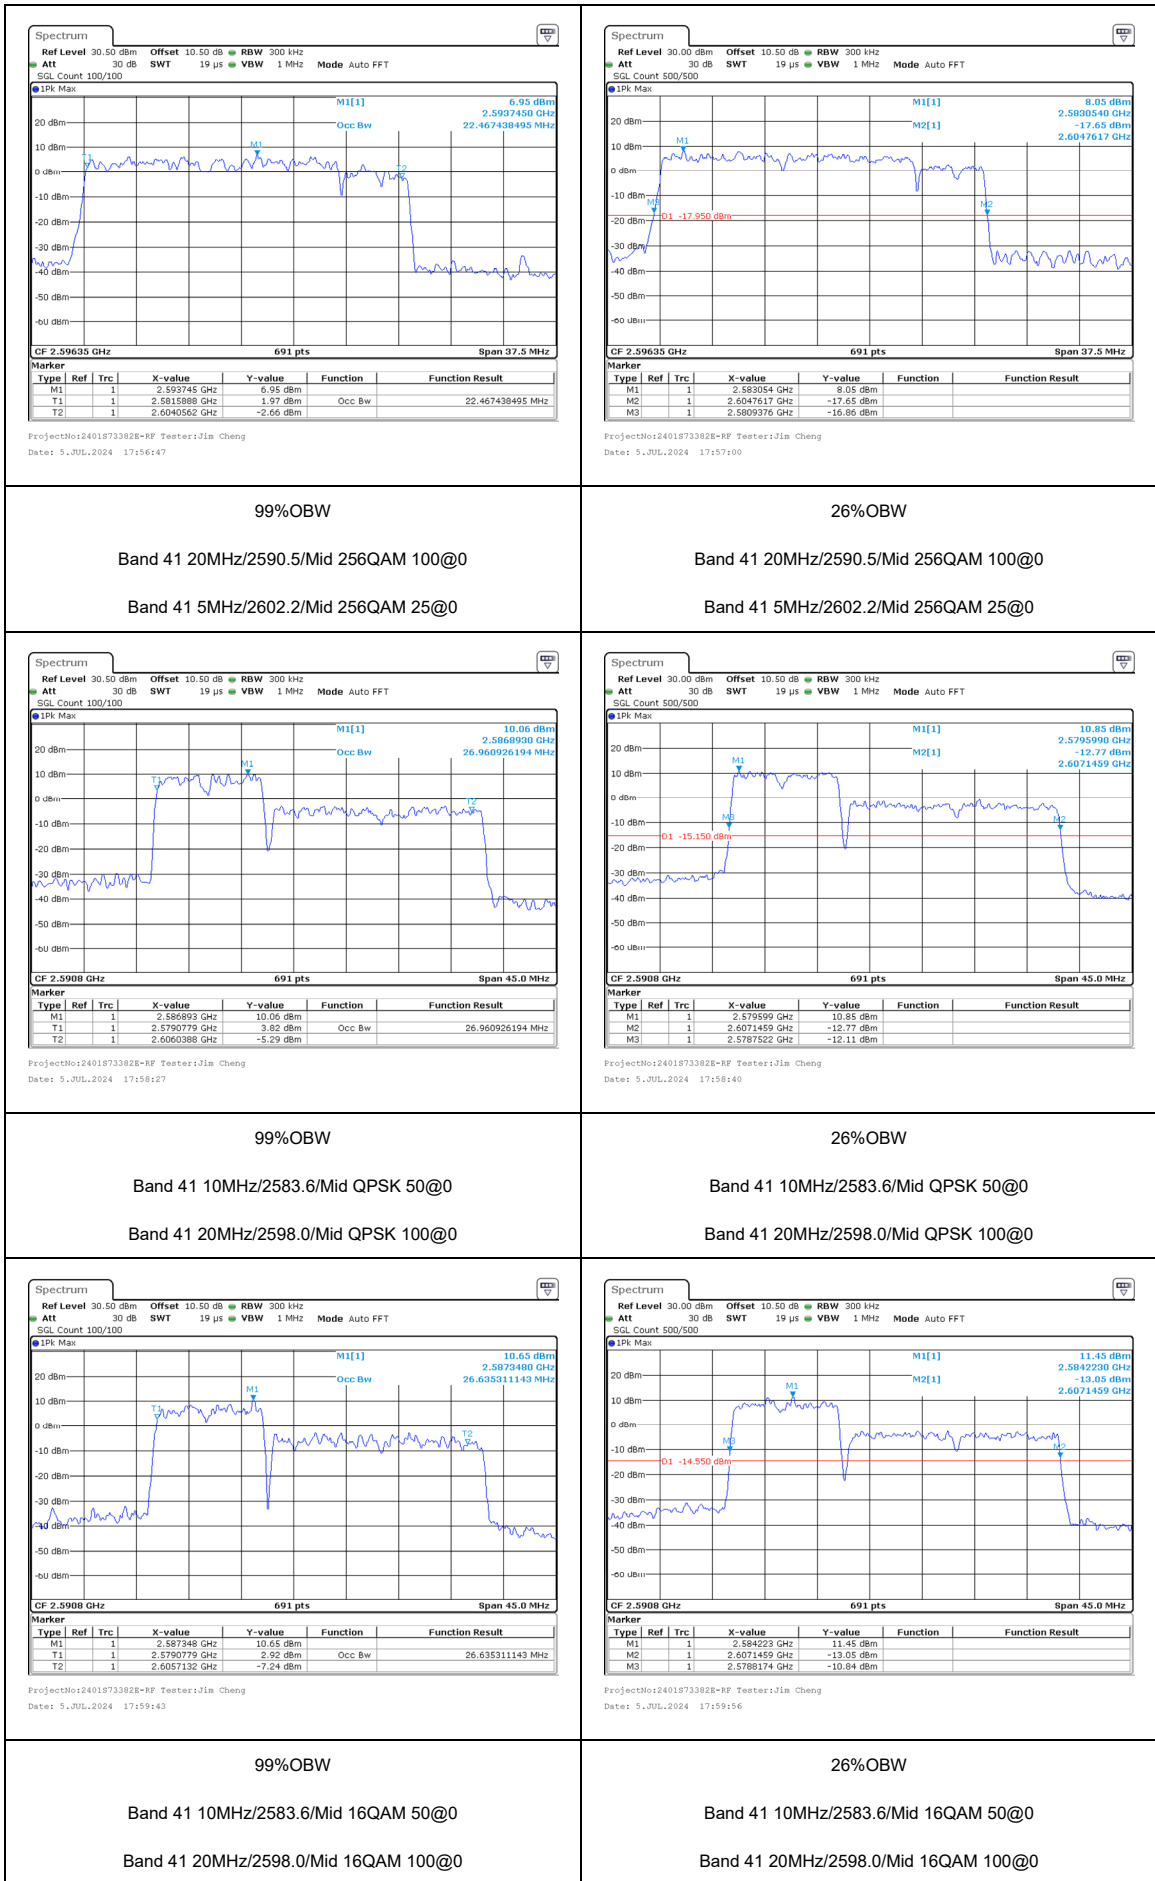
Spectrum
Ref Level 30.50 dBm Offset 10.50 dB RBW 300 kHz
Att 30 dB SWT 19 µs VBW 1 MHz Mode Auto FFT
SGL Count 100/100
1Pk Max
M1[1] 6.95 dBm 2.5937450 GHz
Occ Bw 22.467438495 MHz
20 dBm
10 dBm
0 dBm
-10 dBm
-20 dBm
-30 dBm
-40 dBm
-50 dBm
-60 dBm
CF 2.59635 GHz 691 pts Span 37.5 MHz
Marker

| Type | Ref | Trc | X-value | Y-value | Function | Function Result |
|---|---|---|---|---|---|---|
| M1 | | 1 | 2.593745 GHz | 6.95 dBm | | |
| T1 | | 1 | 2.5815888 GHz | 1.97 dBm | Occ Bw | 22.467438495 MHz |
| T2 | | 1 | 2.6040562 GHz | -2.66 dBm | | |

ProjectNo:2401873382E-RF Tester:Jim Cheng
Date: 5.JUL.2024 17:56:47

Spectrum
Ref Level 30.00 dBm Offset 10.50 dB RBW 300 kHz
Att 30 dB SWT 19 µs VBW 1 MHz Mode Auto FFT
SGL Count 500/500
1Pk Max
M1[1] 8.05 dBm 2.5830540 GHz
M2[1] -17.65 dBm 2.6047617 GHz
D1 -17.950 dBm
20 dBm
10 dBm
0 dBm
-10 dBm
-20 dBm
-30 dBm
-40 dBm
-50 dBm
-60 dBm
CF 2.59635 GHz 691 pts Span 37.5 MHz
Marker

| Type | Ref | Trc | X-value | Y-value | Function | Function Result |
|---|---|---|---|---|---|---|
| M1 | | 1 | 2.583054 GHz | 8.05 dBm | | |
| M2 | | 1 | 2.6047617 GHz | -17.65 dBm | | |
| M3 | | 1 | 2.5809376 GHz | -16.86 dBm | | |

ProjectNo:2401873382E-RF Tester:Jim Cheng
Date: 5.JUL.2024 17:57:00

99%OBW

Band 41 20MHz/2590.5/Mid 256QAM 100@0

Band 41 5MHz/2602.2/Mid 256QAM 25@0

26%OBW

Band 41 20MHz/2590.5/Mid 256QAM 100@0

Band 41 5MHz/2602.2/Mid 256QAM 25@0

Spectrum
Ref Level 30.50 dBm Offset 10.50 dB RBW 300 kHz
Att 30 dB SWT 19 µs VBW 1 MHz Mode Auto FFT
SGL Count 100/100
1Pk Max
M1[1] 10.06 dBm 2.5868930 GHz
Occ Bw 26.960926194 MHz
20 dBm
10 dBm
0 dBm
-10 dBm
-20 dBm
-30 dBm
-40 dBm
-50 dBm
-60 dBm
CF 2.5908 GHz 691 pts Span 45.0 MHz
Marker

| Type | Ref | Trc | X-value | Y-value | Function | Function Result |
|---|---|---|---|---|---|---|
| M1 | | 1 | 2.586893 GHz | 10.06 dBm | | |
| T1 | | 1 | 2.5790779 GHz | 3.82 dBm | Occ Bw | 26.960926194 MHz |
| T2 | | 1 | 2.6060388 GHz | -5.29 dBm | | |

ProjectNo:2401873382E-RF Tester:Jim Cheng
Date: 5.JUL.2024 17:58:27

Spectrum
Ref Level 30.00 dBm Offset 10.50 dB RBW 300 kHz
Att 30 dB SWT 19 µs VBW 1 MHz Mode Auto FFT
SGL Count 500/500
1Pk Max
M1[1] 10.85 dBm 2.5795990 GHz
M2[1] -12.77 dBm 2.6071459 GHz
D1 -15.150 dBm
20 dBm
10 dBm
0 dBm
-10 dBm
-20 dBm
-30 dBm
-40 dBm
-50 dBm
-60 dBm
CF 2.5908 GHz 691 pts Span 45.0 MHz
Marker

| Type | Ref | Trc | X-value | Y-value | Function | Function Result |
|---|---|---|---|---|---|---|
| M1 | | 1 | 2.579599 GHz | 10.85 dBm | | |
| M2 | | 1 | 2.6071459 GHz | -12.77 dBm | | |
| M3 | | 1 | 2.5787522 GHz | -12.11 dBm | | |

ProjectNo:2401873382E-RF Tester:Jim Cheng
Date: 5.JUL.2024 17:58:40

99%OBW

Band 41 10MHz/2583.6/Mid QPSK 50@0

Band 41 20MHz/2598.0/Mid QPSK 100@0

26%OBW

Band 41 10MHz/2583.6/Mid QPSK 50@0

Band 41 20MHz/2598.0/Mid QPSK 100@0

Spectrum
Ref Level 30.50 dBm Offset 10.50 dB RBW 300 kHz
Att 30 dB SWT 19 µs VBW 1 MHz Mode Auto FFT
SGL Count 100/100
1Pk Max
M1[1] 10.65 dBm 2.5873480 GHz
Occ Bw 26.635311143 MHz
20 dBm
10 dBm
0 dBm
-10 dBm
-20 dBm
-30 dBm
-40 dBm
-50 dBm
-60 dBm
CF 2.5908 GHz 691 pts Span 45.0 MHz
Marker

| Type | Ref | Trc | X-value | Y-value | Function | Function Result |
|---|---|---|---|---|---|---|
| M1 | | 1 | 2.587348 GHz | 10.65 dBm | | |
| T1 | | 1 | 2.5790779 GHz | 2.92 dBm | Occ Bw | 26.635311143 MHz |
| T2 | | 1 | 2.6057132 GHz | -7.24 dBm | | |

ProjectNo:2401873382E-RF Tester:Jim Cheng
Date: 5.JUL.2024 17:59:43

Spectrum
Ref Level 30.00 dBm Offset 10.50 dB RBW 300 kHz
Att 30 dB SWT 19 µs VBW 1 MHz Mode Auto FFT
SGL Count 500/500
1Pk Max
M1[1] 11.45 dBm 2.5842230 GHz
M2[1] -13.05 dBm 2.6071459 GHz
D1 -14.550 dBm
20 dBm
10 dBm
0 dBm
-10 dBm
-20 dBm
-30 dBm
-40 dBm
-50 dBm
-60 dBm
CF 2.5908 GHz 691 pts Span 45.0 MHz
Marker

| Type | Ref | Trc | X-value | Y-value | Function | Function Result |
|---|---|---|---|---|---|---|
| M1 | | 1 | 2.584223 GHz | 11.45 dBm | | |
| M2 | | 1 | 2.6071459 GHz | -13.05 dBm | | |
| M3 | | 1 | 2.5788174 GHz | -10.84 dBm | | |

ProjectNo:2401873382E-RF Tester:Jim Cheng
Date: 5.JUL.2024 17:59:56

99%OBW

Band 41 10MHz/2583.6/Mid 16QAM 50@0

Band 41 20MHz/2598.0/Mid 16QAM 100@0

26%OBW

Band 41 10MHz/2583.6/Mid 16QAM 50@0

Band 41 20MHz/2598.0/Mid 16QAM 100@0